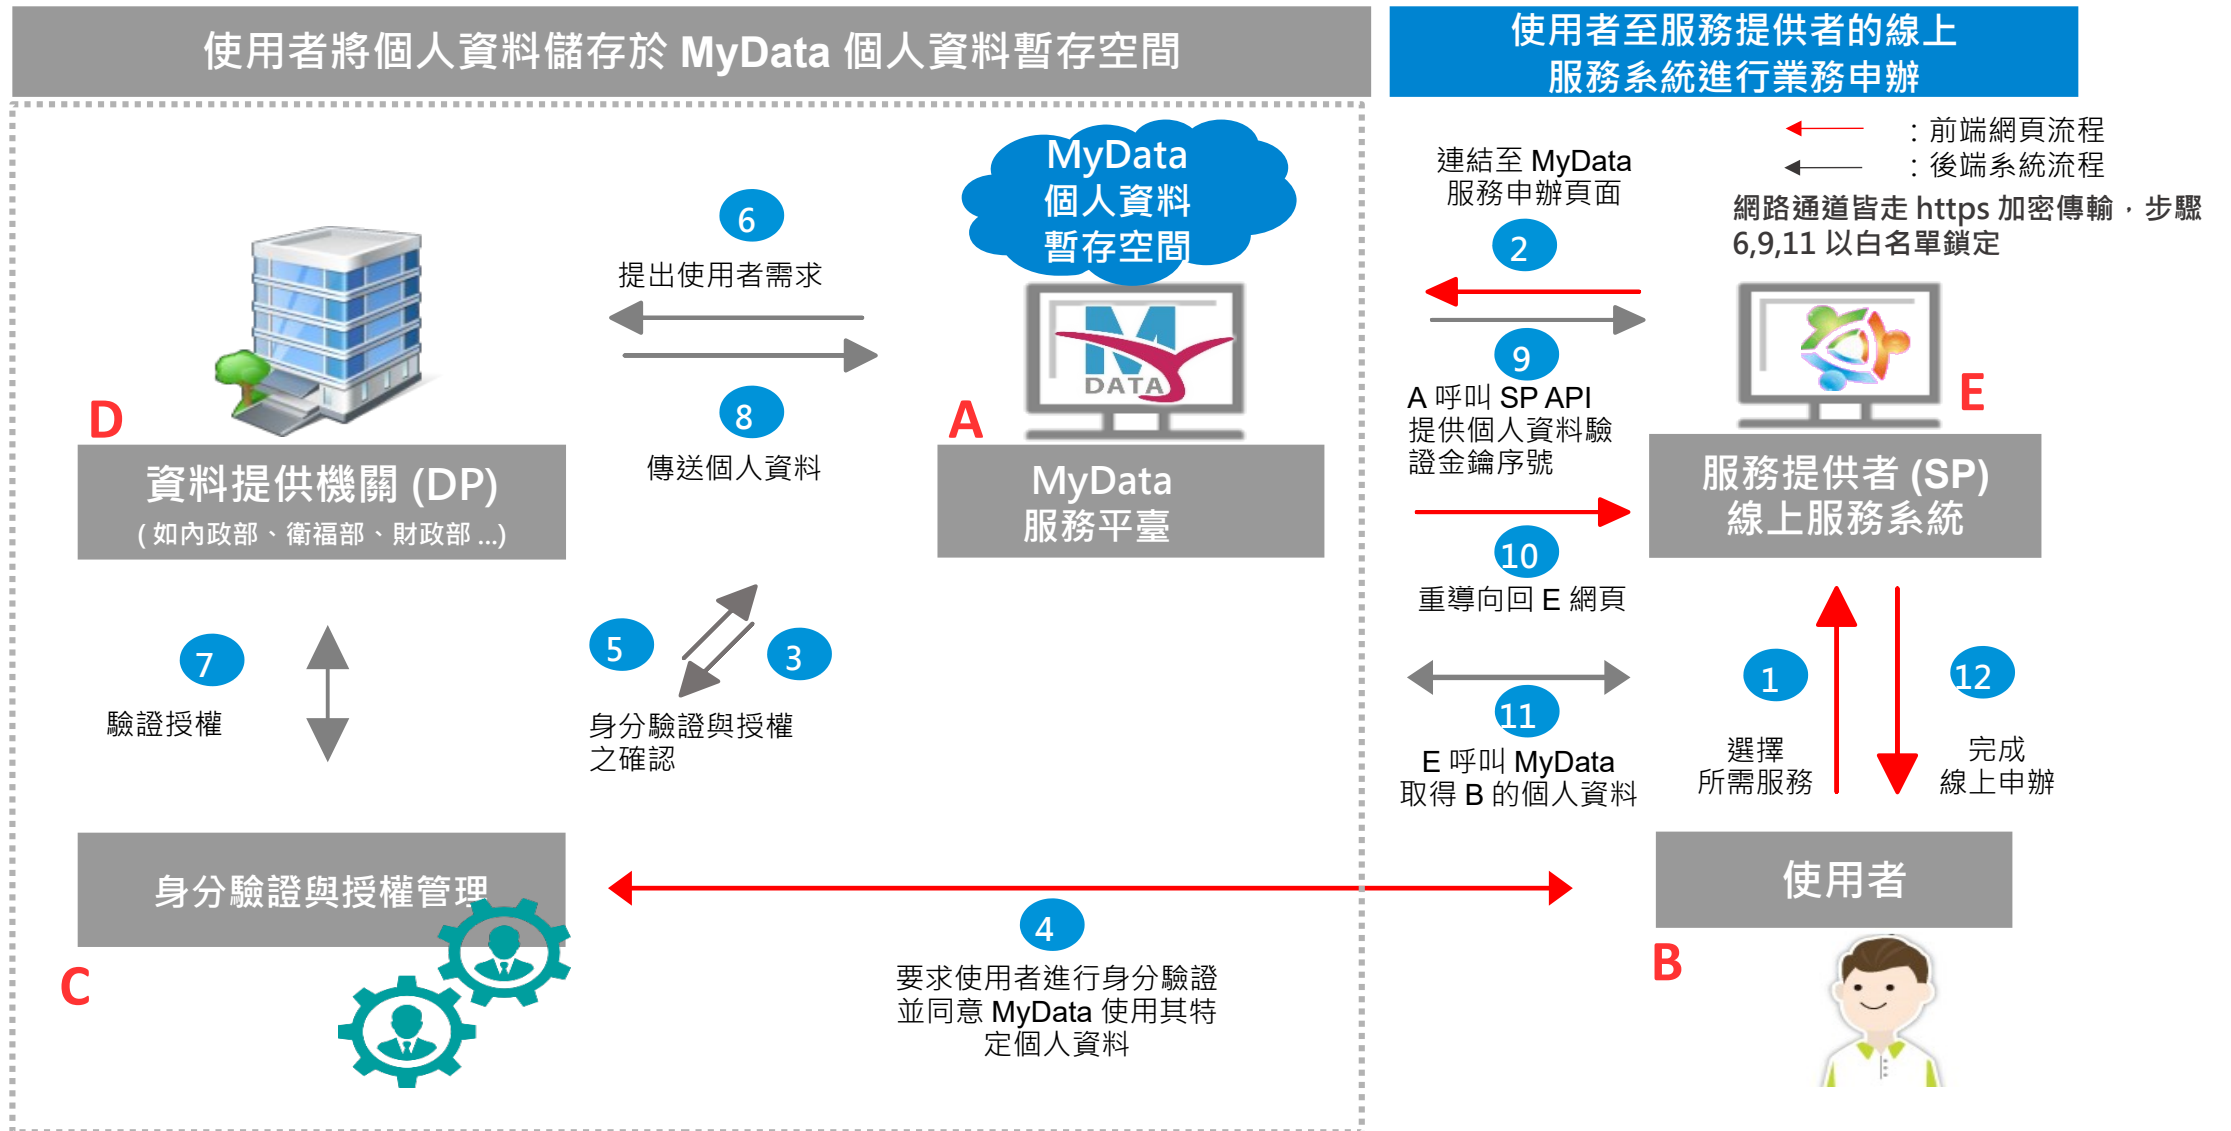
使用者將個人資料儲存於 MyData 個人資料暫存空間

使用者至服務提供者的線上服務系統進行業務申辦

MyData 個人資料暫存空間

6
提出使用者需求

8
傳送個人資料

DATA

D
資料提供機關 (DP)
( 如內政部、衛福部、財政部 ...)

A
MyData 服務平臺

7
驗證授權

5
3
身分驗證與授權之確認

身分驗證與授權管理

C

4
要求使用者進行身分驗證並同意 MyData 使用其特定個人資料

：前端網頁流程
：後端系統流程
網路通道皆走 https 加密傳輸，步驟 6,9,11 以白名單鎖定

連結至 MyData 服務申辦頁面
2
9
A 呼叫 SP API 提供個人資料驗證金鑰序號

E
服務提供者 (SP) 線上服務系統

10
重導向回 E 網頁

11
E 呼叫 MyData 取得 B 的個人資料

1
選擇所需服務

12
完成線上申辦

使用者

B